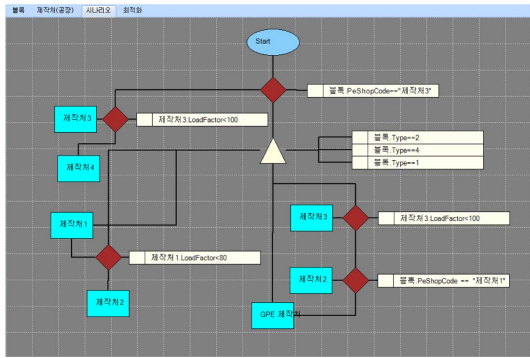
블록 제작처(공장) 시나리오 최적화

Start

블록.PeShopCode=="제작처3"

제작처3

제작처3.LoadFactor<100

블록.Type==2

블록.Type==4

블록.Type==1

제작처4

제작처3

제작처3.LoadFactor<100

제작처1

제작처1.LoadFactor<80

제작처2

블록.PeShopCode == "제작처1"

제작처2

GPE 제작처